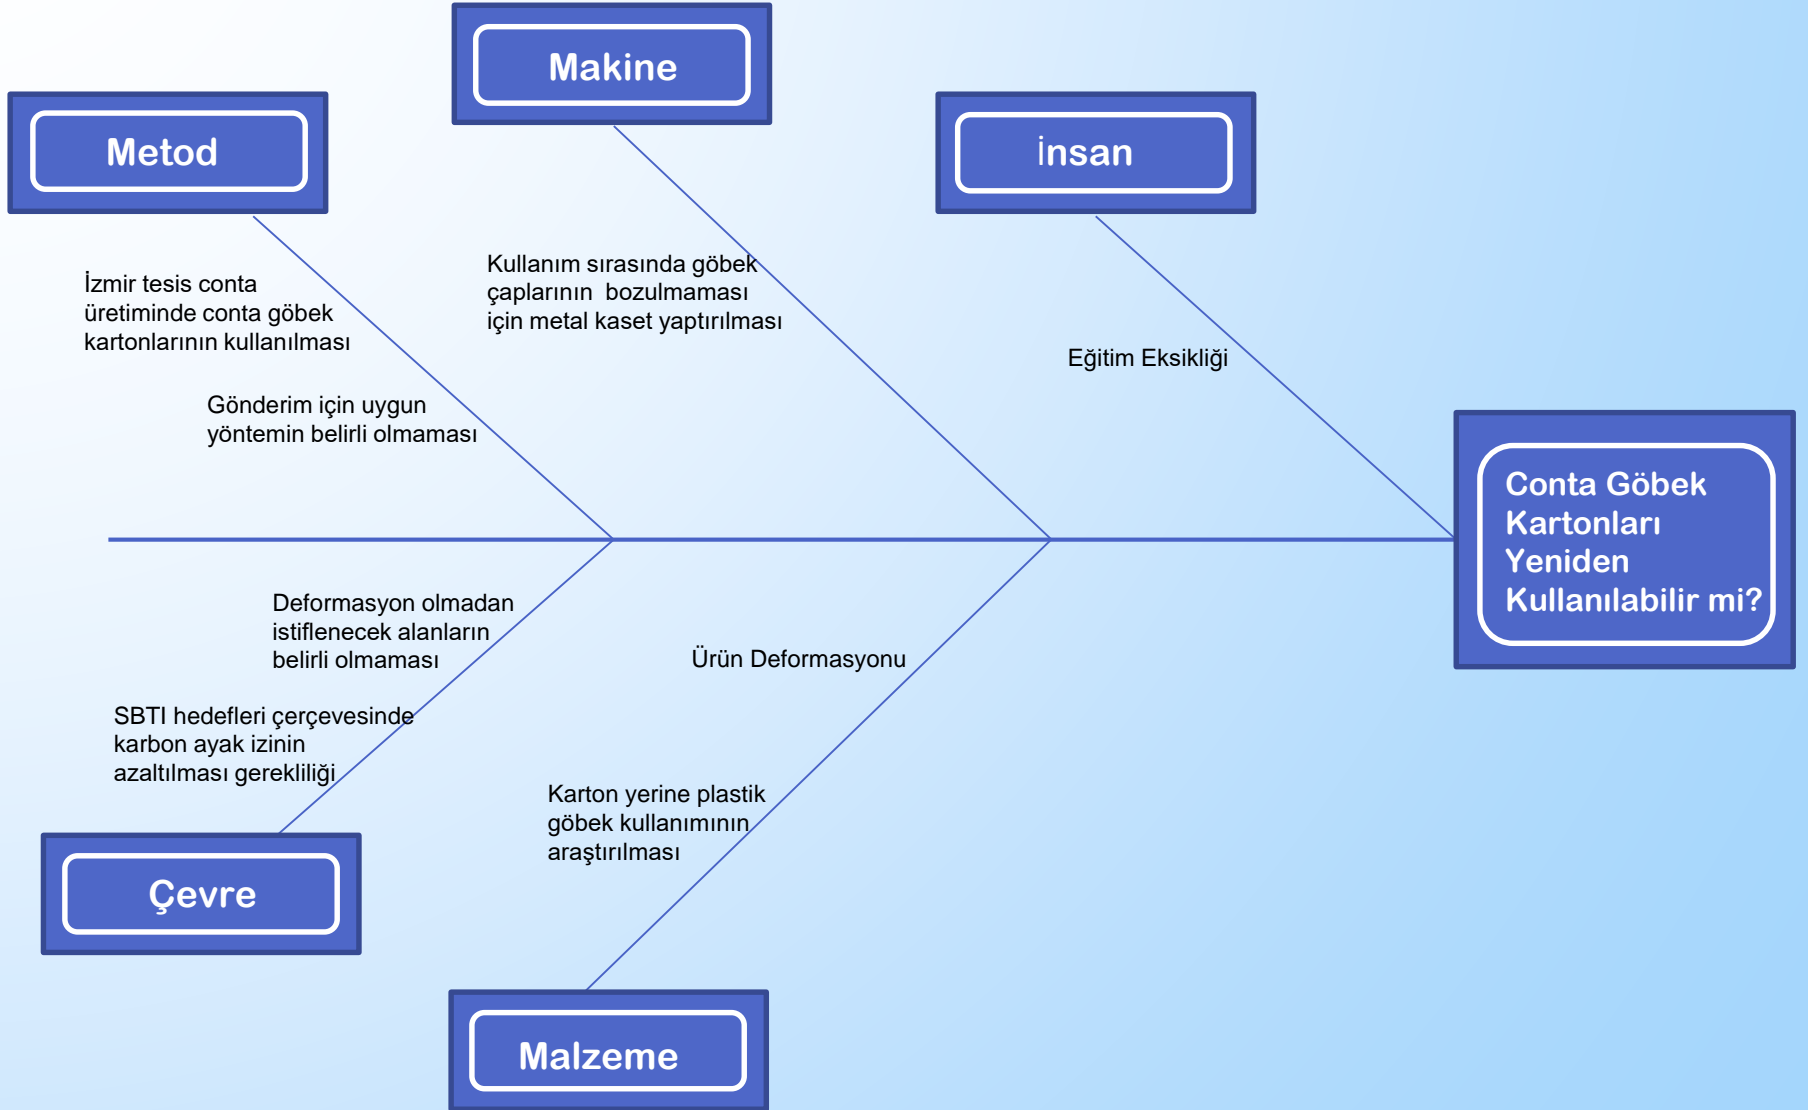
Metod

Makine

İnsan

İzmir tesis conta üretiminde conta göbek kartonlarının kullanılması

Gönderim için uygun yöntemin belirli olmaması

Kullanım sırasında göbek çaplarının bozulmaması için metal kaset yaptırılması

Eğitim Eksikliği

Conta Göbek Kartonları Yeniden Kullanılabilir mi?

Deformasyon olmadan istiflenecek alanların belirli olmaması

SBTI hedefleri çerçevesinde karbon ayak izinin azaltılması gerekliliği

Ürün Deformasyonu

Karton yerine plastik göbek kullanımının araştırılması

Çevre

Malzeme